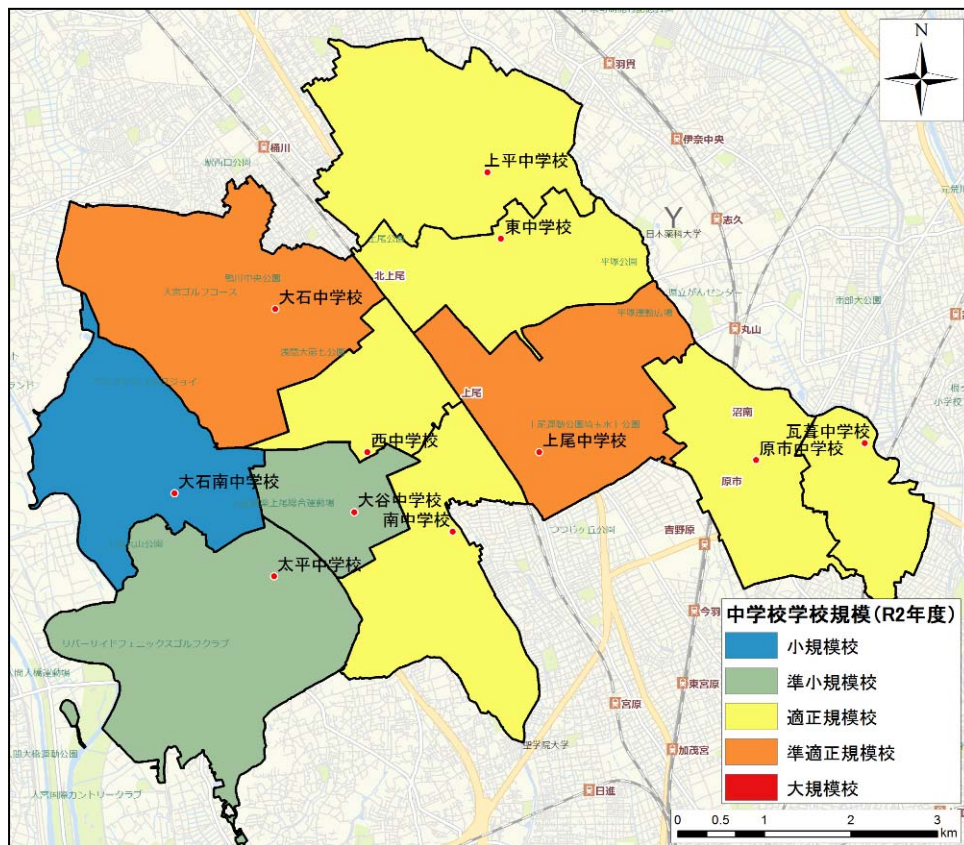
N

羽貫
桶川
伊奈中央
志久
日本薬科大学
上平中学校
東中学校
北上尾
大石中学校
丸山
上尾
上尾中学校
沼南
瓦葺中学校
原市中学校
原市
西中学校
大石南中学校
大谷中学校
南中学校
吉野原
太平中学校
リバーサイドフェニックスゴルフクラブ
今羽
東宮原
宮原
加茂宮
日進

中学校学校規模（R2年度）
小規模校
準小規模校
適正規模校
準適正規模校
大規模校

0 0.5 1 2 3 km